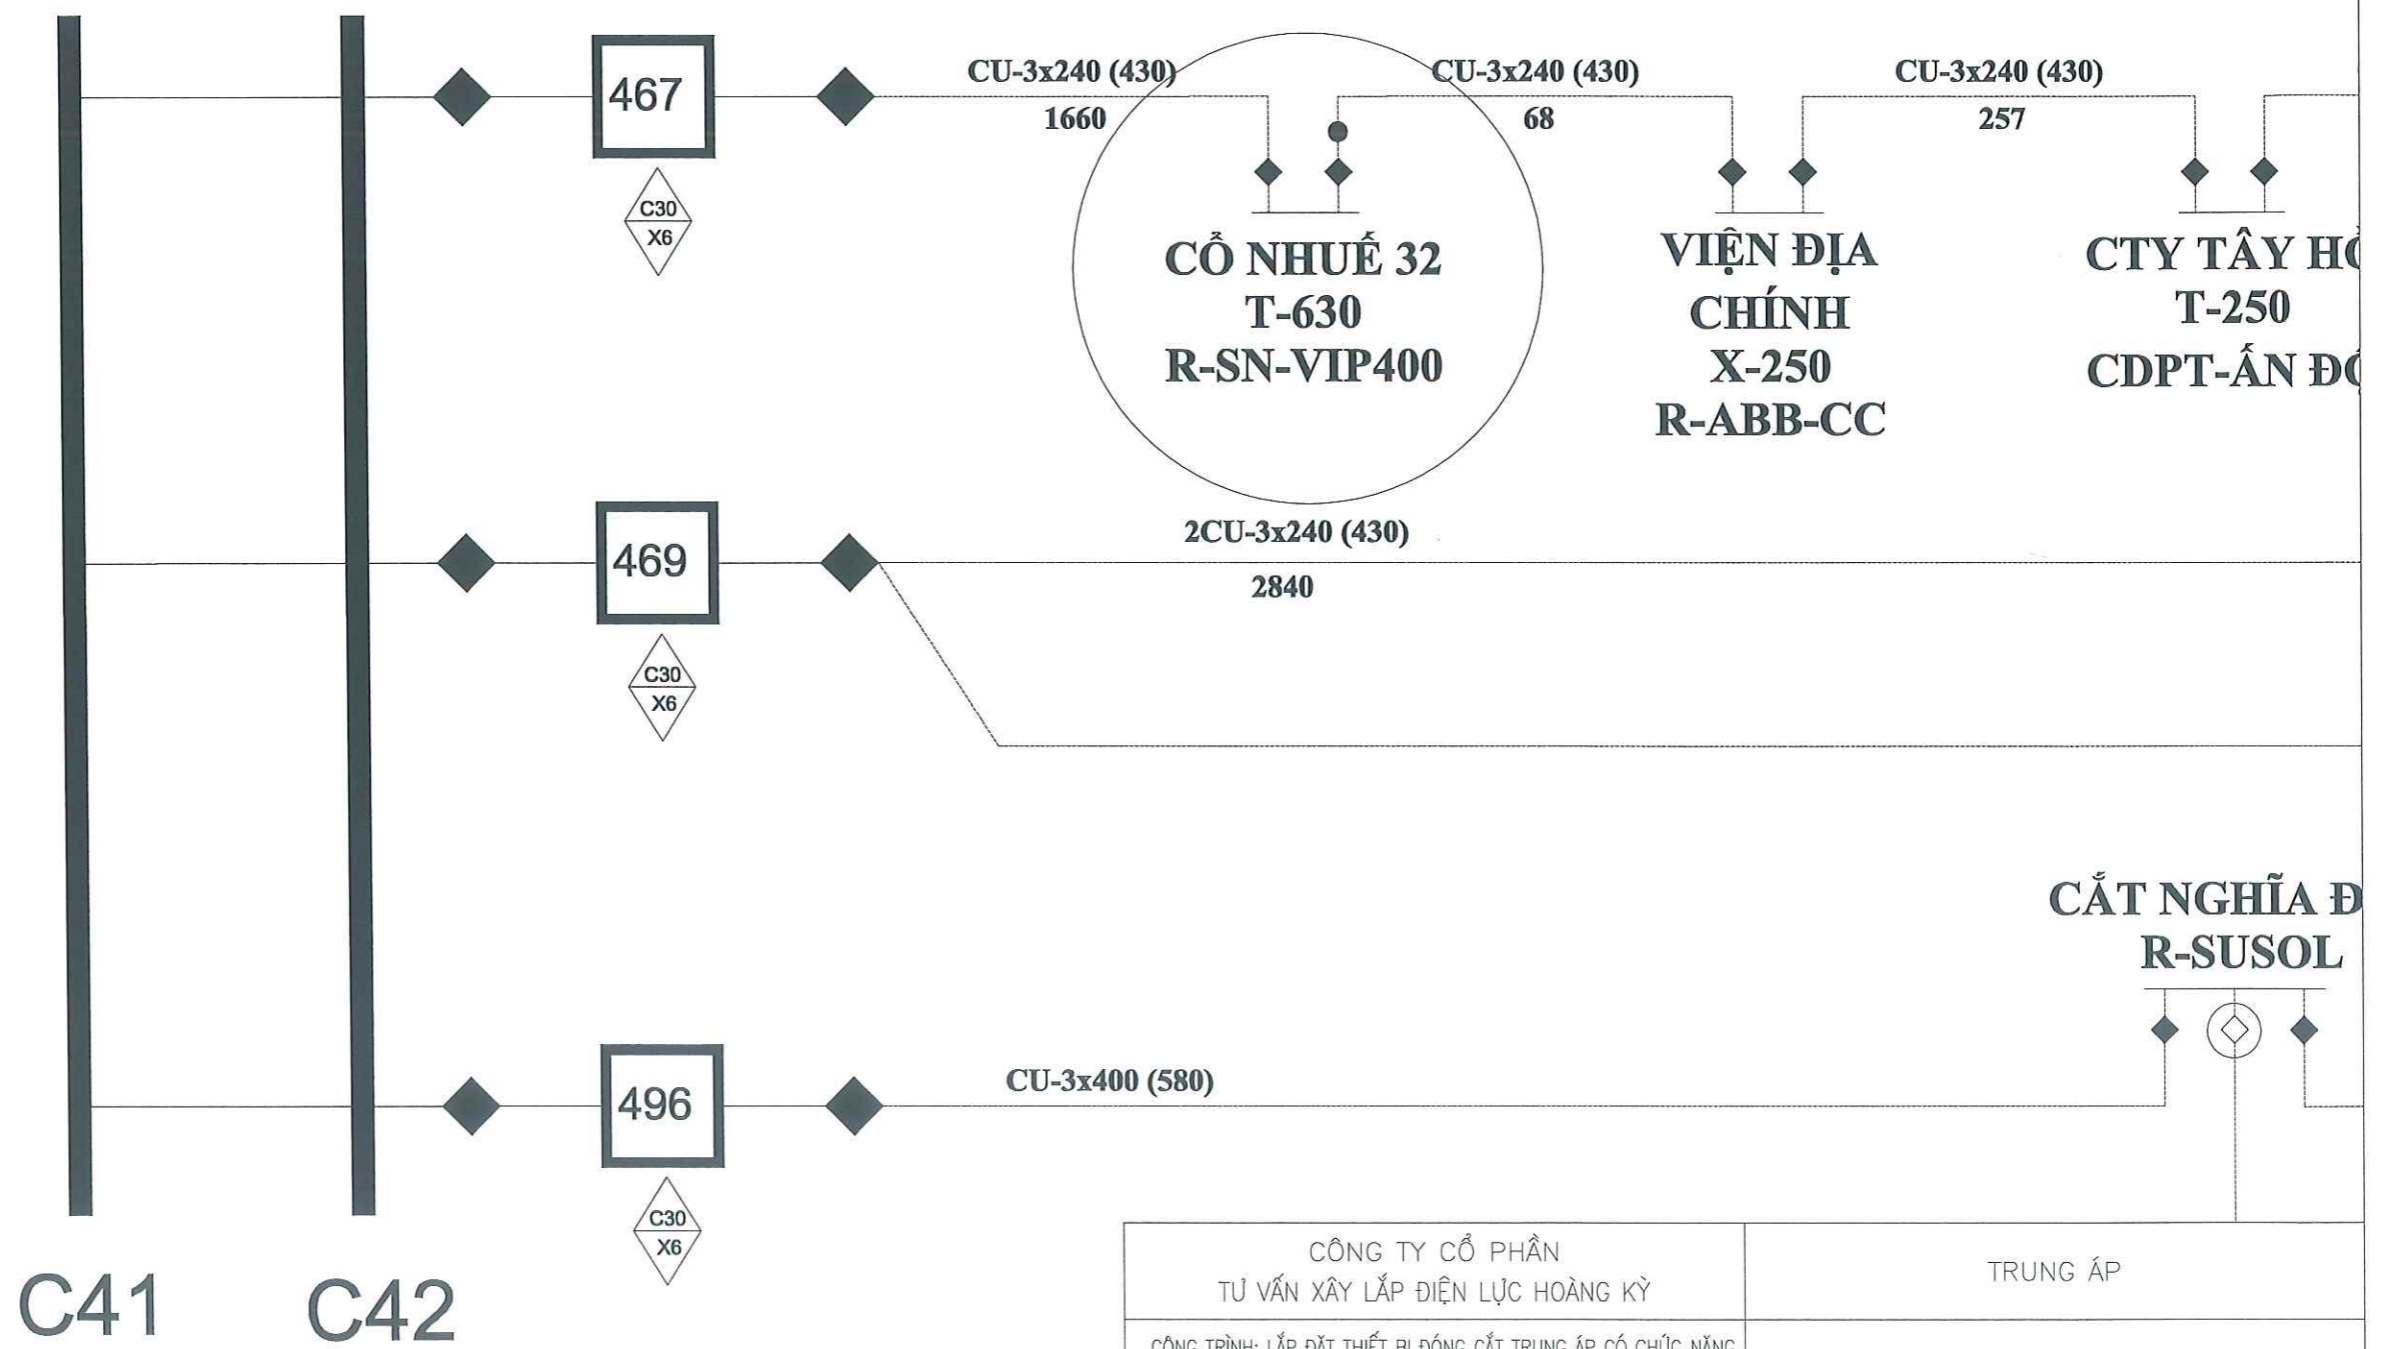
467

C30
X6

CU-3x240 (430)
1660

CU-3x240 (430)
68

CU-3x240 (430)
257

CỔ NHUẾ 32
T-630
R-SN-VIP400

VIỆN ĐỊA
CHÍNH
X-250
R-ABB-CC

CTY TÂY H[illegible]
T-250
CDPT-ẤN Đ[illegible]

469

C30
X6

2CU-3x240 (430)
2840

CẮT NGHĨA Đ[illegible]
R-SUSOL

496

C30
X6

CU-3x400 (580)

C41

C42

| CÔNG TY CỔ PHẦN TƯ VẤN XÂY LẮP ĐIỆN LỰC HOÀNG KỲ | TRUNG ÁP |
|---|---|
| CÔNG TRÌNH: LẮP ĐẶT THIẾT BỊ ĐÓNG CẮT TRUNG ÁP CÓ CHỨC NĂNG | |